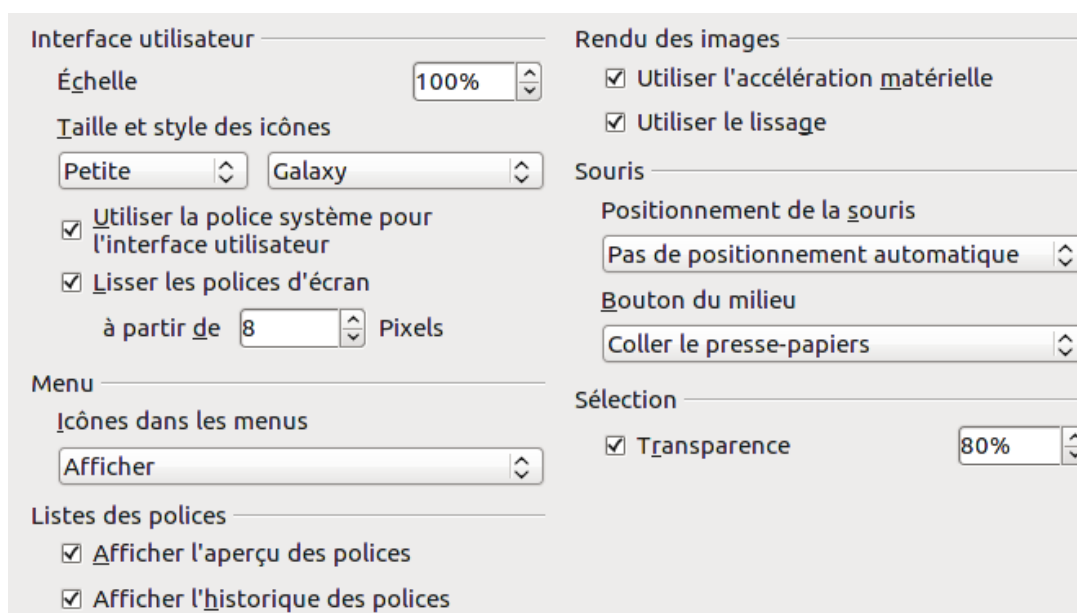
Interface utilisateur

Échelle 100%

Taille et style des icônes

Petite

Galaxy

☑ Utiliser la police système pour l'interface utilisateur

☑ Lisser les polices d'écran

à partir de 8 Pixels

Menu

Icônes dans les menus

Afficher

Listes des polices

☑ Afficher l'aperçu des polices

☑ Afficher l'historique des polices

Rendu des images

☑ Utiliser l'accélération matérielle

☑ Utiliser le lissage

Souris

Positionnement de la souris

Pas de positionnement automatique

Bouton du milieu

Coller le presse-papiers

Sélection

☑ Transparence 80%